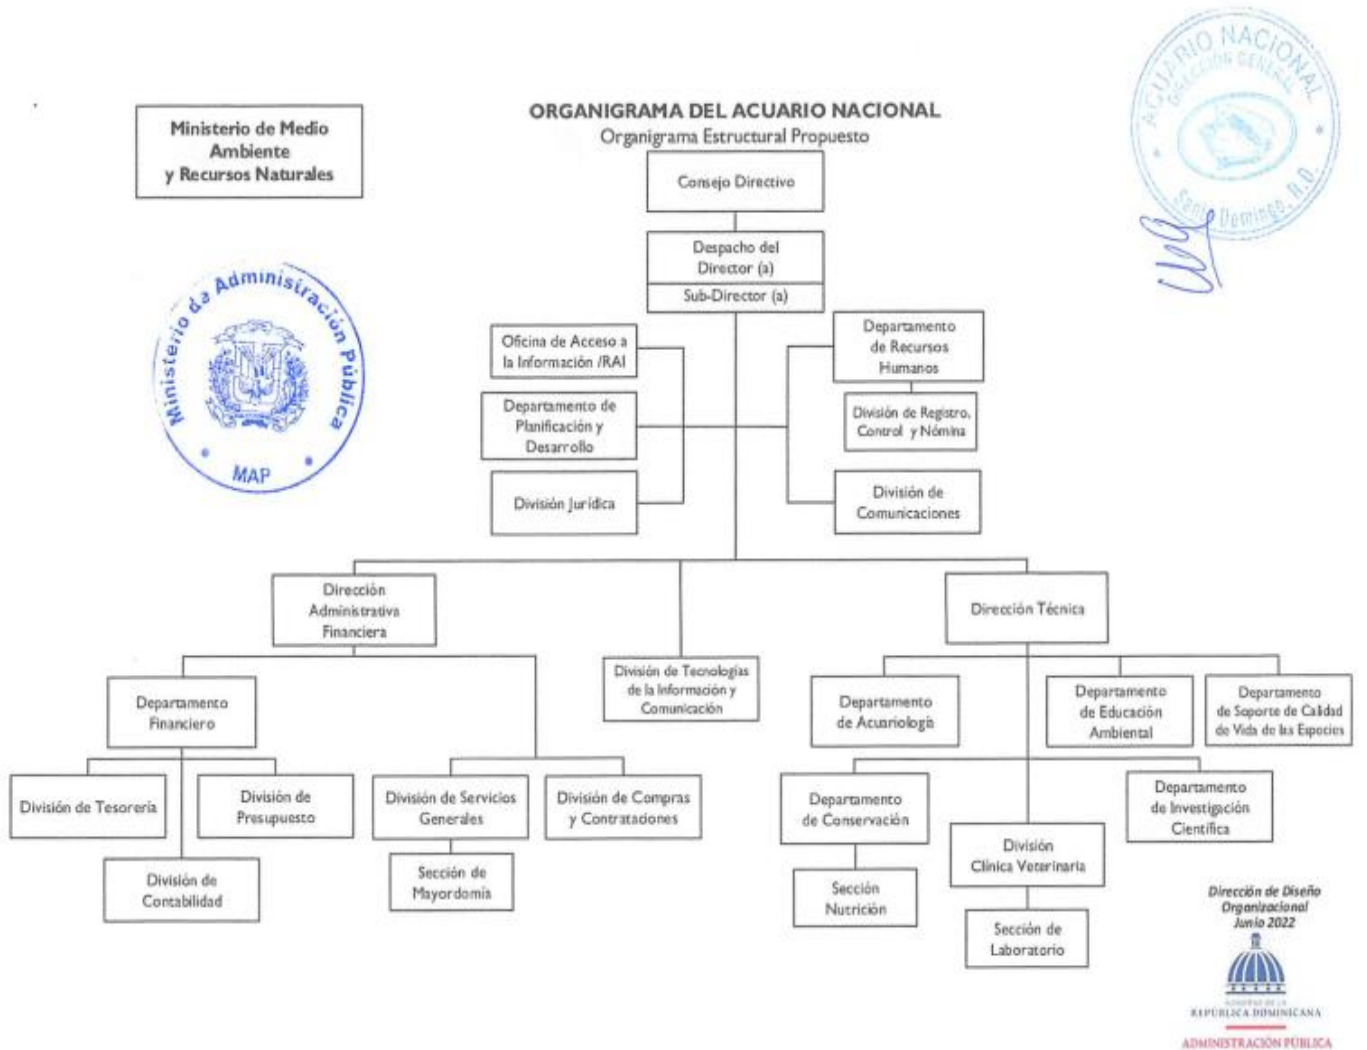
Ministerio de Medio Ambiente y Recursos Naturales

ORGANIGRAMA DEL ACUARIO NACIONAL
Organigrama Estructural Propuesto

ACUARIO NACIONAL
DIRECCIÓN GENERAL
Santo Domingo, R.D.

Ministerio de Administración Pública
MAP

Consejo Directivo

Despacho del Director (a)
Sub-Director (a)

Oficina de Acceso a la Información /RAI

Departamento de Planificación y Desarrollo

División Jurídica

Departamento de Recursos Humanos

División de Registro, Control y Nómina

División de Comunicaciones

Dirección Administrativa Financiera

División de Tecnologías de la Información y Comunicación

Dirección Técnica

Departamento Financiero

División de Tesorería

División de Presupuesto

División de Contabilidad

División de Servicios Generales

Sección de Mayordomía

División de Compras y Contrataciones

Departamento de Acuariología

Departamento de Educación Ambiental

Departamento de Soporte de Calidad de Vida de las Especies

Departamento de Conservación

Sección Nutrición

División Clínica Veterinaria

Sección de Laboratorio

Departamento de Investigación Científica

Dirección de Diseño Organizacional
Junio 2022

REPÚBLICA DOMINICANA
ADMINISTRACIÓN PÚBLICA